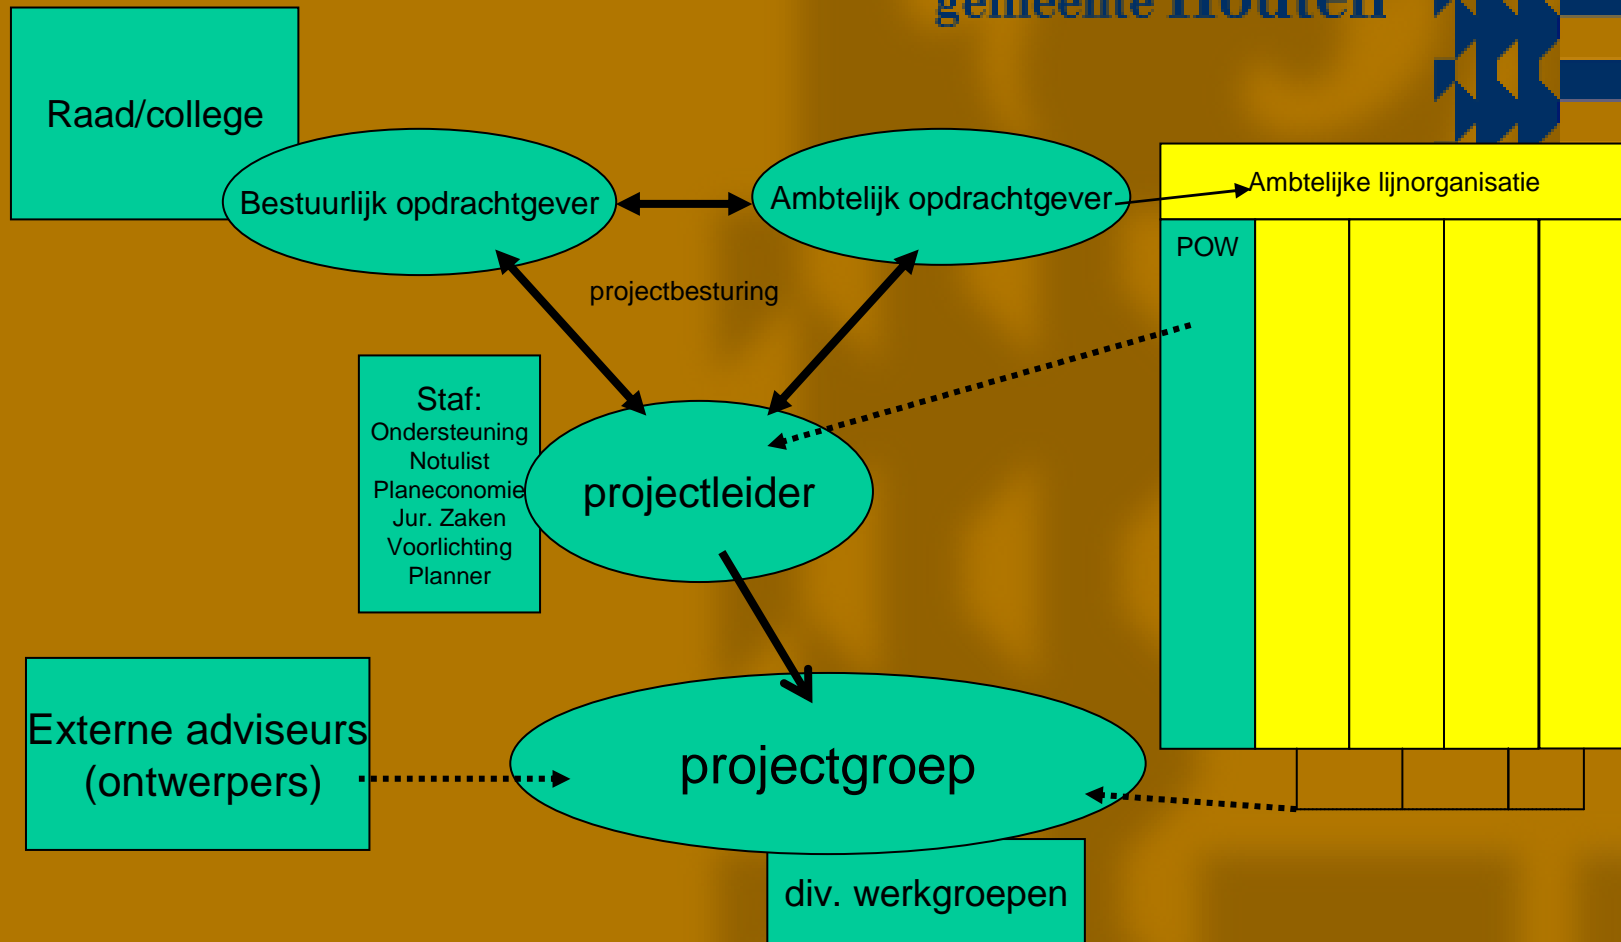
gemeente Houten

Raad/college

Bestuurlijk opdrachtgever

Ambtelijk opdrachtgever

Ambtelijke lijnorganisatie

POW

projectbesturing

Staf:
Ondersteuning
Notulist
Planeconomie
Jur. Zaken
Voorlichting
Planner

projectleider

Externe adviseurs (ontwerpers)

projectgroep

div. werkgroepen